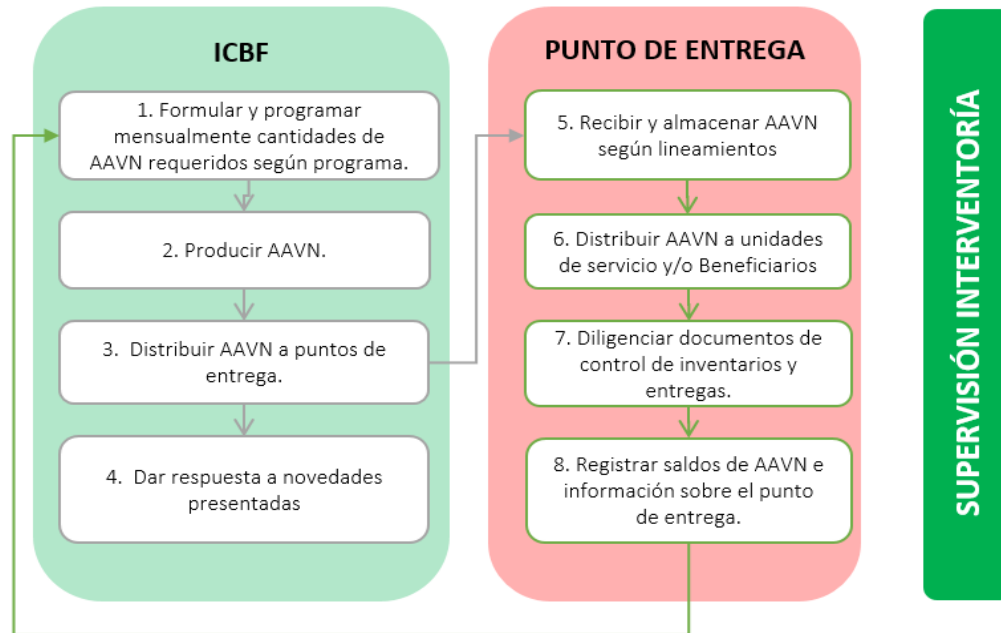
ICBF

1. Formular y programar mensualmente cantidades de AAVN requeridos según programa.

2. Producir AAVN.

3. Distribuir AAVN a puntos de entrega.

4. Dar respuesta a novedades presentadas

PUNTO DE ENTREGA

5. Recibir y almacenar AAVN según lineamientos

6. Distribuir AAVN a unidades de servicio y/o Beneficiarios

7. Diligenciar documentos de control de inventarios y entregas.

8. Registrar saldos de AAVN e información sobre el punto de entrega.

SUPERVISIÓN INTERVENTORÍA